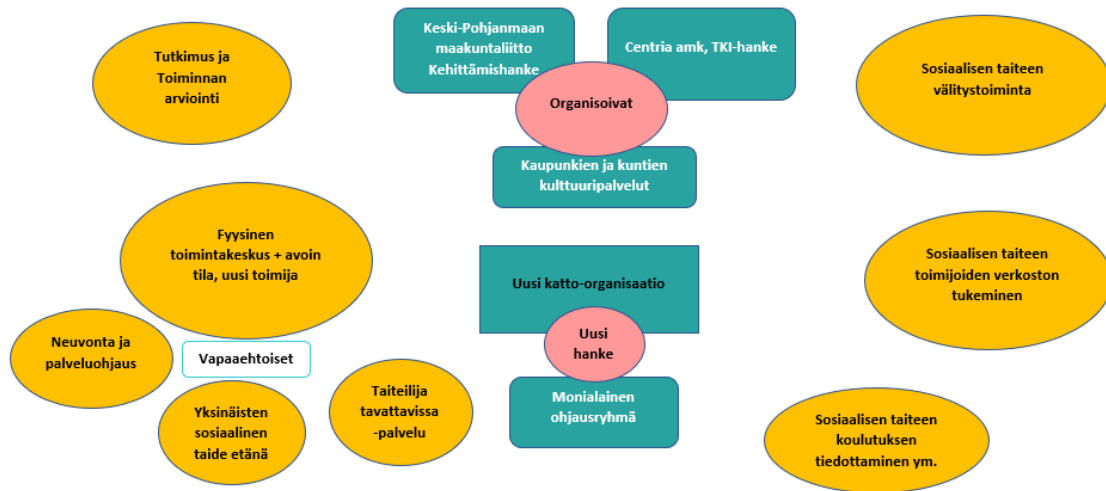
Tutkimus ja Toiminnan arviointi

Keski-Pohjanmaan maakuntaliitto Kehittämishanke

Centria amk, TKI-hanke

Organisoivat

Sosiaalisen taiteen välitystoiminta

Kaupunkien ja kuntien kulttuuripalvelut

Fyysinen toimintakeskus + avoin tila, uusi toimija

Uusi katto-organisaatio

Sosiaalisen taiteen toimijoiden verkoston tukeminen

Uusi hanke

Neuvonta ja palveluohjaus

Vapaaehtoiset

Taiteilija tavattavissa -palvelu

Monialainen ohjausryhmä

Yksinäisten sosiaalinen taide etänä

Sosiaalisen taiteen koulutuksen tiedottaminen ym.